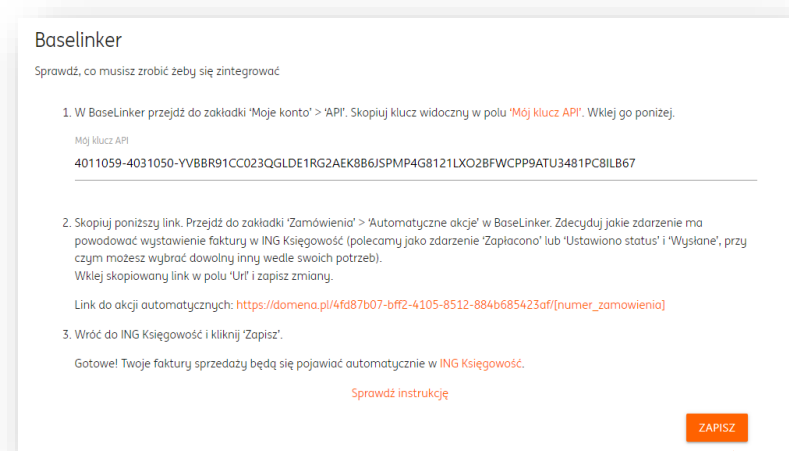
Baselinker

Sprawdź, co musisz zrobić żeby się zintegrować

1. W BaseLinker przejdź do zakładki 'Moje konto' > 'API'. Skopiuj klucz widoczny w polu 'Mój klucz API'. Wklej go poniżej.

Mój klucz API

4011059-4031050-YVBBR91CC023QGLDE1RG2AEK8B6JSPMP4G8121LXO2BFWCPP9ATU3481PC8ILB67

2. Skopiuj poniższy link. Przejdź do zakładki 'Zamówienia' > 'Automatyczne akcje' w BaseLinker. Zdecyduj jakie zdarzenie ma powodować wystawienie faktury w ING Księgowość (polecamy jako zdarzenie 'Zapłacono' lub 'Ustawiono status' i 'Wysłane', przy czym możesz wybrać dowolny inny wedle swoich potrzeb).
Wklej skopiowany link w polu 'Url' i zapisz zmiany.

Link do akcji automatycznych: https://domena.pl/4fd87b07-bff2-4105-8512-884b685423af/[numer_zamowienia]

3. Wróć do ING Księgowość i kliknij 'Zapisz'.

Gotowe! Twoje faktury sprzedaży będą się pojawiać automatycznie w ING Księgowość.

Sprawdź instrukcję

ZAPISZ